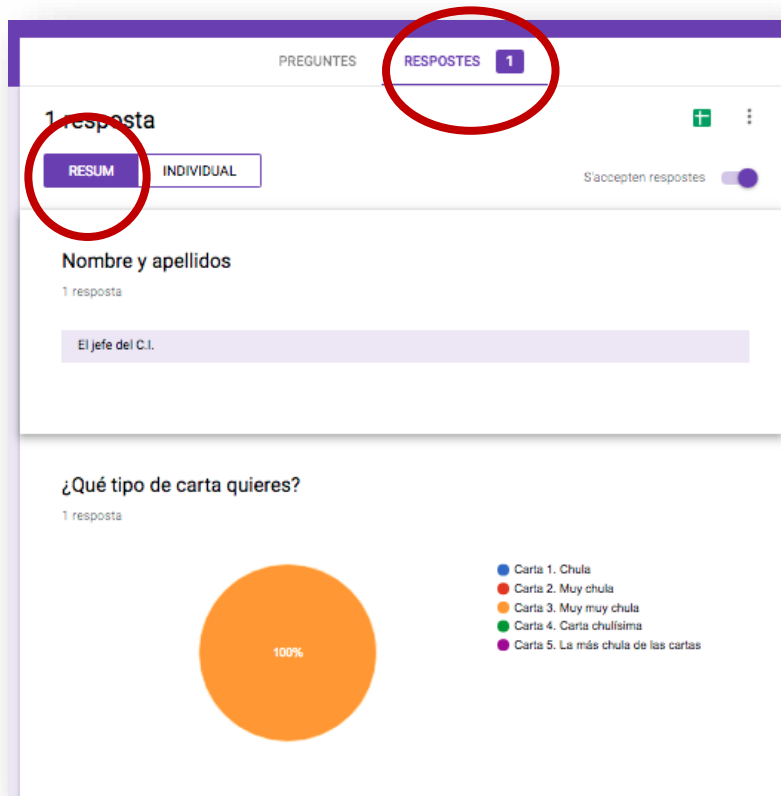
PREGUNTES RESPOSTES 1

1 resposta

RESUM INDIVIDUAL

S'accepten respostes

Nombre y apellidos

1 resposta

El jefe del C.I.

¿Qué tipo de carta quieres?

1 resposta

100%

Carta 1. Chula
Carta 2. Muy chula
Carta 3. Muy muy chula
Carta 4. Carta chulísima
Carta 5. La más chula de las cartas